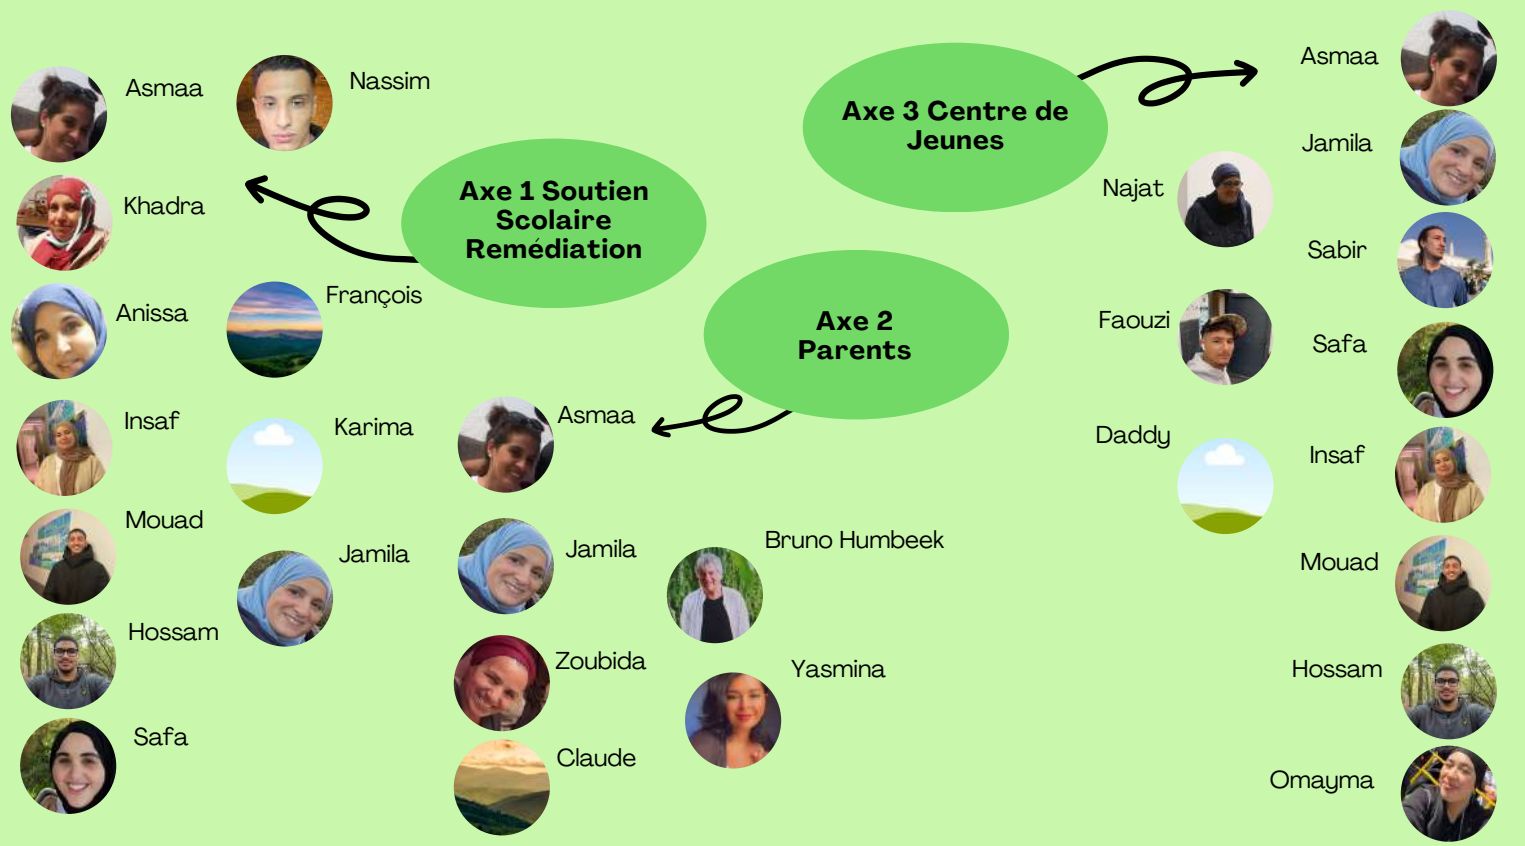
Axe 1 Soutien Scolaire Remédiation

Asmaa
Nassim
Khadra
Anissa
François
Insaf
Karima
Mouad
Jamila
Hossam
Safa

Axe 2 Parents

Asmaa
Jamila
Bruno Humbeek
Zoubida
Yasmina
Claude

Axe 3 Centre de Jeunes

Asmaa
Jamila
Najat
Sabir
Faouzi
Safa
Daddy
Insaf
Mouad
Hossam
Omayma